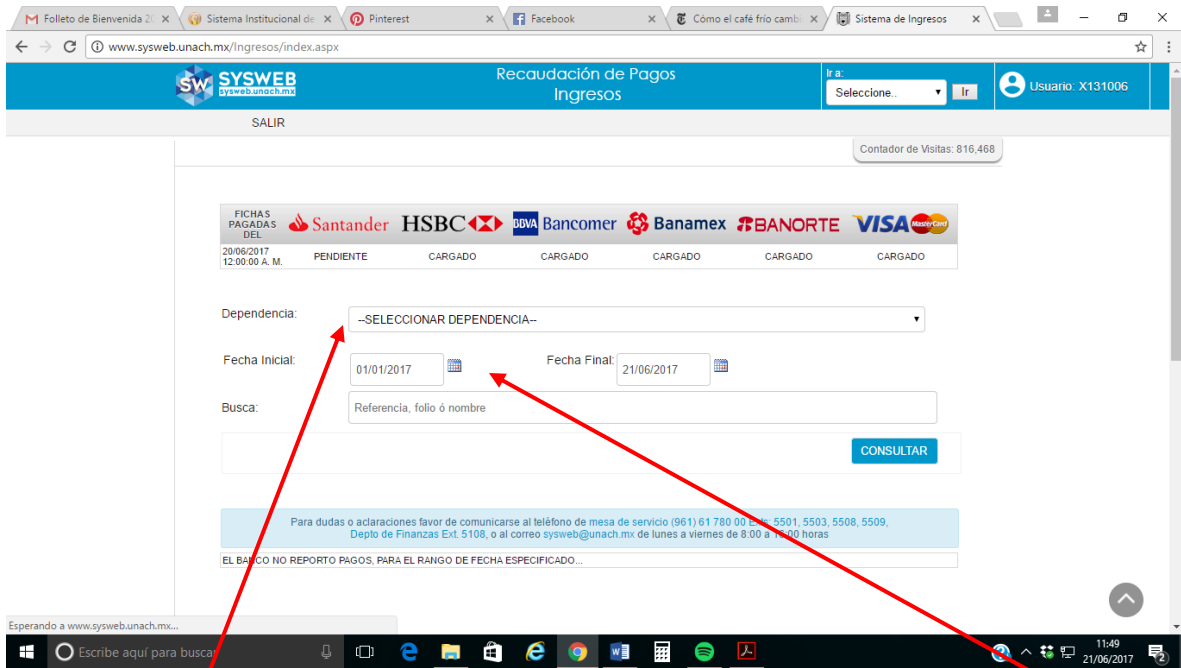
Folleto de Bienvenida 20 ×
Sistema Institucional de ×
Pinterest ×
Facebook ×
Cómo el café frío camb ×
Sistema de Ingresos ×

www.sysweb.unach.mx/Ingresos/index.aspx

SYSWEB
sysweb.unach.mx

Recaudación de Pagos
Ingresos

Ir a:
Seleccione..
Ir

Usuario: X131006

SALIR

Contador de Visitas: 816,468

| FICHAS PAGADAS DEL | Santander | HSBC | BBVA Bancomer | Banamex | BANORTE | VISA MasterCard |
|---|---|---|---|---|---|---|
| 20/06/2017 12:00:00 A. M. | PENDIENTE | CARGADO | CARGADO | CARGADO | CARGADO | CARGADO |

Dependencia: --SELECCIONAR DEPENDENCIA--

Fecha Inicial: 01/01/2017

Fecha Final: 21/06/2017

Busca: Referencia, folio ó nombre

CONSULTAR

Para dudas o aclaraciones favor de comunicarse al teléfono de mesa de servicio (961) 61 780 00 Ext. 5501, 5503, 5508, 5509, Depto de Finanzas Ext. 5108, o al correo sysweb@unach.mx de lunes a viernes de 8:00 a 16:00 horas

EL BANCO NO REPORTO PAGOS, PARA EL RANGO DE FECHA ESPECIFICADO...

Esperando a www.sysweb.unach.mx...

Escribe aquí para buscar

11:49
21/06/2017